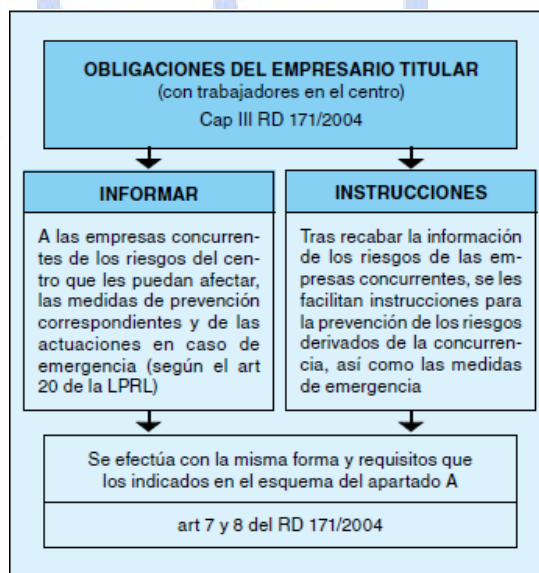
OBLIGACIONES DEL EMPRESARIO TITULAR
(con trabajadores en el centro)
Cap III RD 171/2004

INFORMAR

A las empresas concurrentes de los riesgos del centro que les puedan afectar, las medidas de prevención correspondientes y de las actuaciones en caso de emergencia (según el art 20 de la LPRL)

INSTRUCCIONES

Tras recabar la información de los riesgos de las empresas concurrentes, se les facilitan instrucciones para la prevención de los riesgos derivados de la concurrencia, así como las medidas de emergencia

Se efectúa con la misma forma y requisitos que los indicados en el esquema del apartado A

art 7 y 8 del RD 171/2004